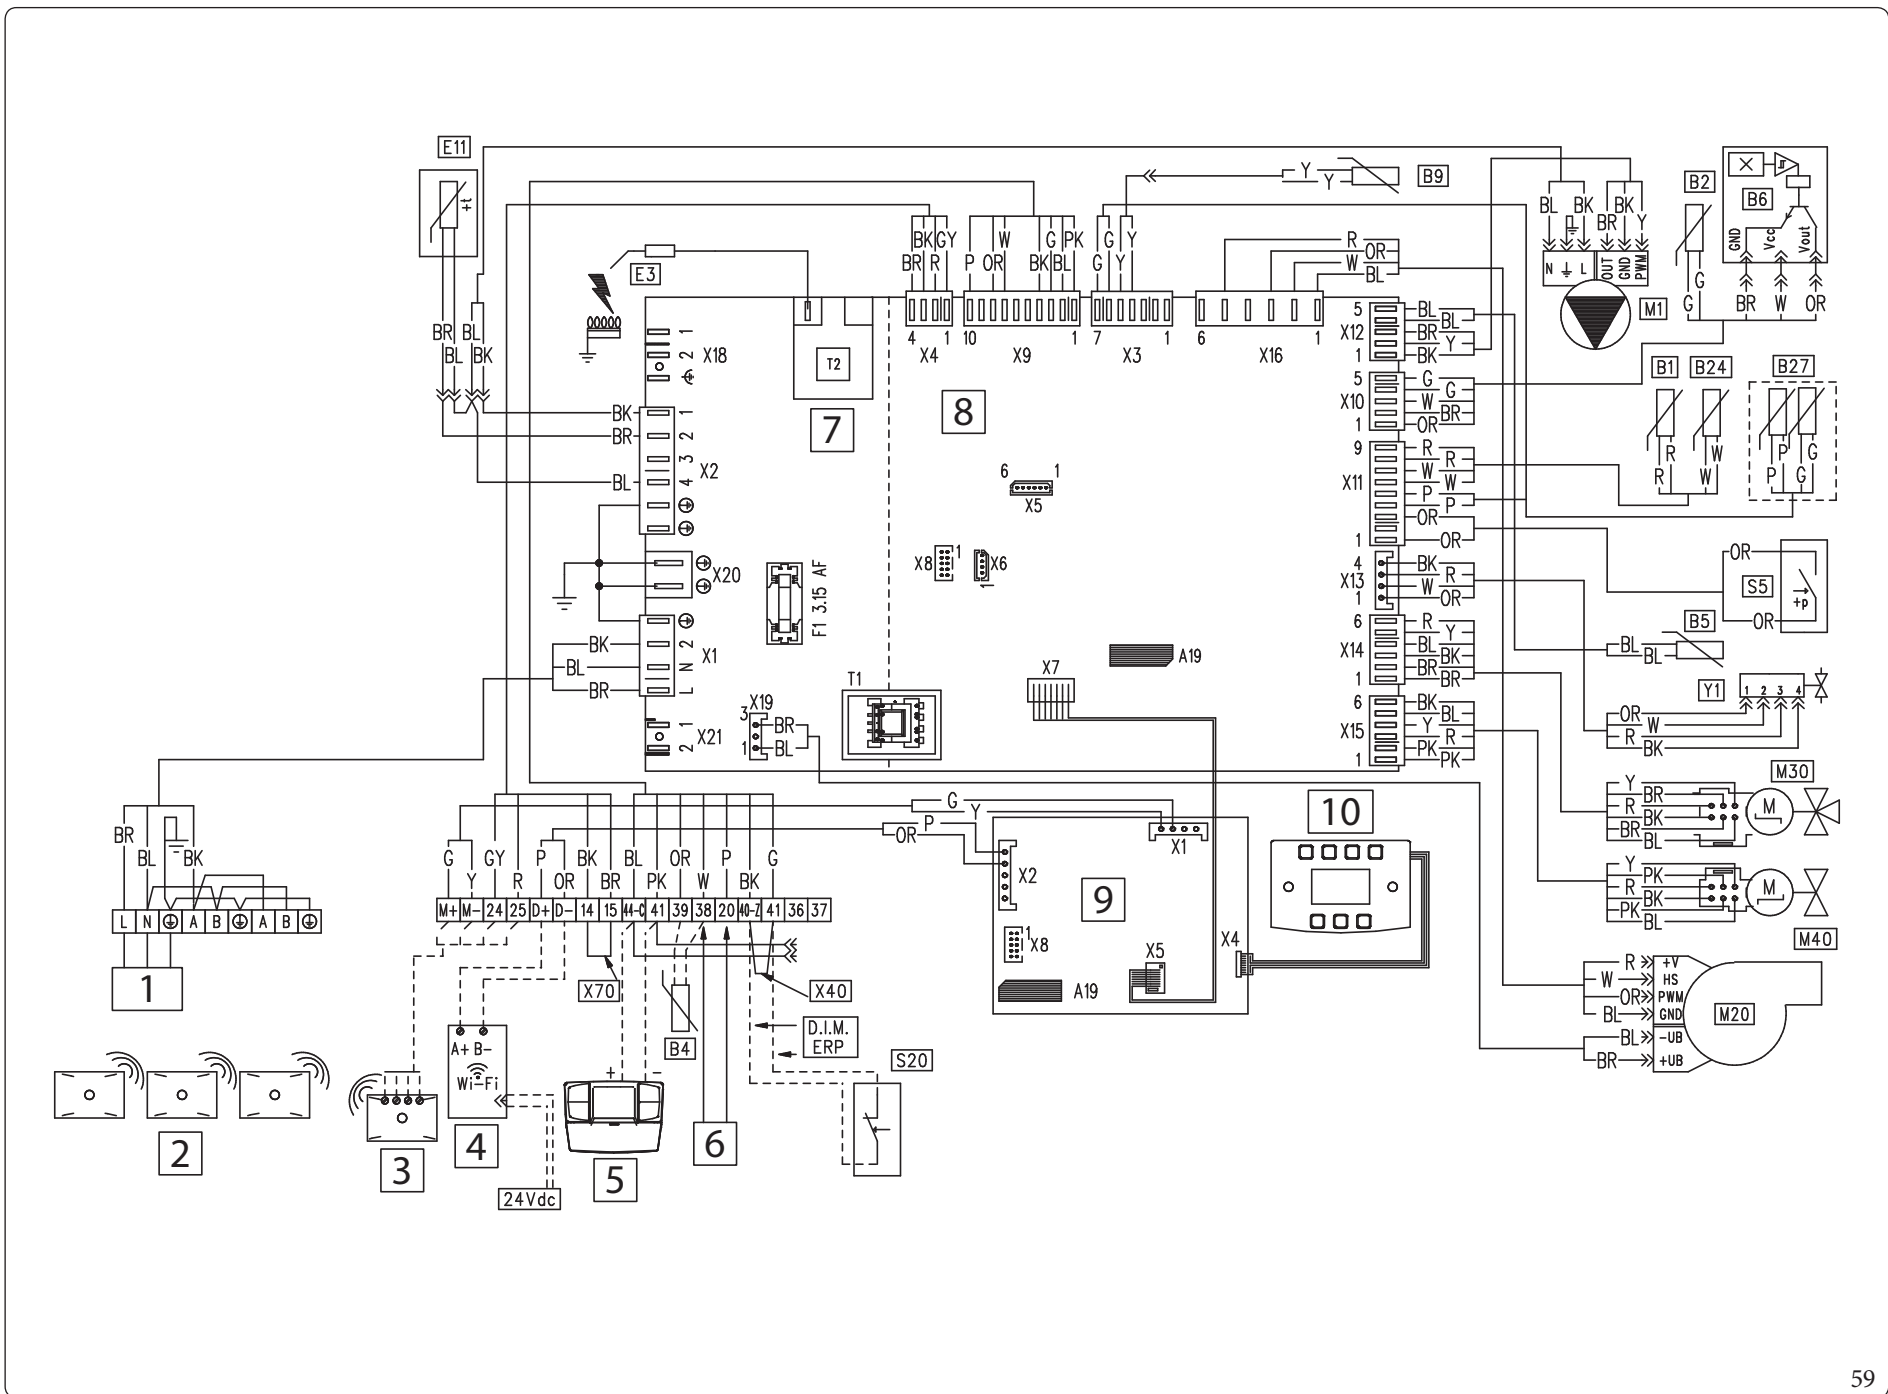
E11
E3
B9
B2
B6
GND Vcc Vout
BL BK
BR BK Y
N L
OUT GND PWM
M1
BK GY
BR R
P OR W
G PK
BK BL
G Y
G Y
R
OR
W
BL
4 1
X4
10 1
X9
7 1
X3
6 1
X16
T2
7
8
1 2
X18
5
X12
1
BL BR BK
BL Y
B1 B24 B27
5
X10
1
G W OR
G BR
R W
P G
R W P G
9
X11
1
R W P OR
R W P OR
BK BR BL
1 2 3 4 5
X2
6 1
X5
X20
X8 1
X6
4
X13
1
BK R W
R W OR
OR
S5
OR
+p
F1 3.15 AF
BK BL BR
1 2 N L
X1
6
X14
1
R BL BR
Y BK BR
B5
BL BL
A19
X7
T1
X19
3 1
BR BL
1 2
X21
6
X15
1
BK Y PK
BL R PK
Y1
1 2 3 4
OR W R BK
M30
Y R BR
BR BK BK BL
M
M40
Y R PK
PK BK BK BL
M
10
G Y
OR P
X1
X2
9
X8 1
X5
X4
A19
BR BL BK
L N A B A B
1
G Y GY R P OR BK BR BL PK OR W P BK G
M+ M– 24 25 D+ D– 14 15 44-C 41 39 38 20 40-Z 41 36 37
X70
X40
B4
D.I.M. ERP
S20
R W OR BL
+V HS PWM GND
M20
BL BR
–UB +UB
2
3
A+ B–
Wi-Fi
4
24Vdc
+ –
5
6
59